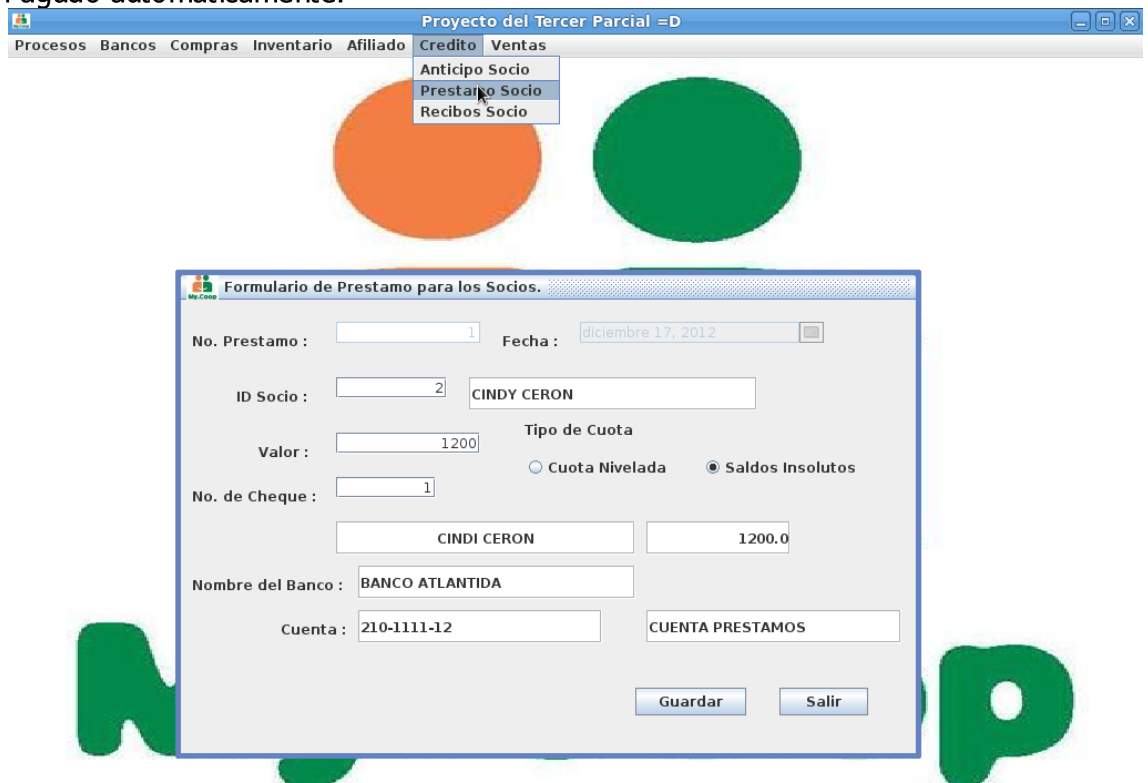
Pagado automaticamente.

Proyecto del Tercer Parcial =D

Procesos Bancos Compras Inventario Afiliado Credito Ventas

Anticipo Socio
Prestamo Socio
Recibos Socio

My.Coop Formulario de Prestamo para los Socios.

No. Prestamo : 1 Fecha : diciembre 17, 2012

ID Socio : 2 CINDY CERON

Valor : 1200

Tipo de Cuota

Cuota Nivelada Saldos Insolutos

No. de Cheque : 1

CINDI CERON 1200.0

Nombre del Banco : BANCO ATLANTIDA

Cuenta : 210-1111-12 CUENTA PRESTAMOS

Guardar Salir